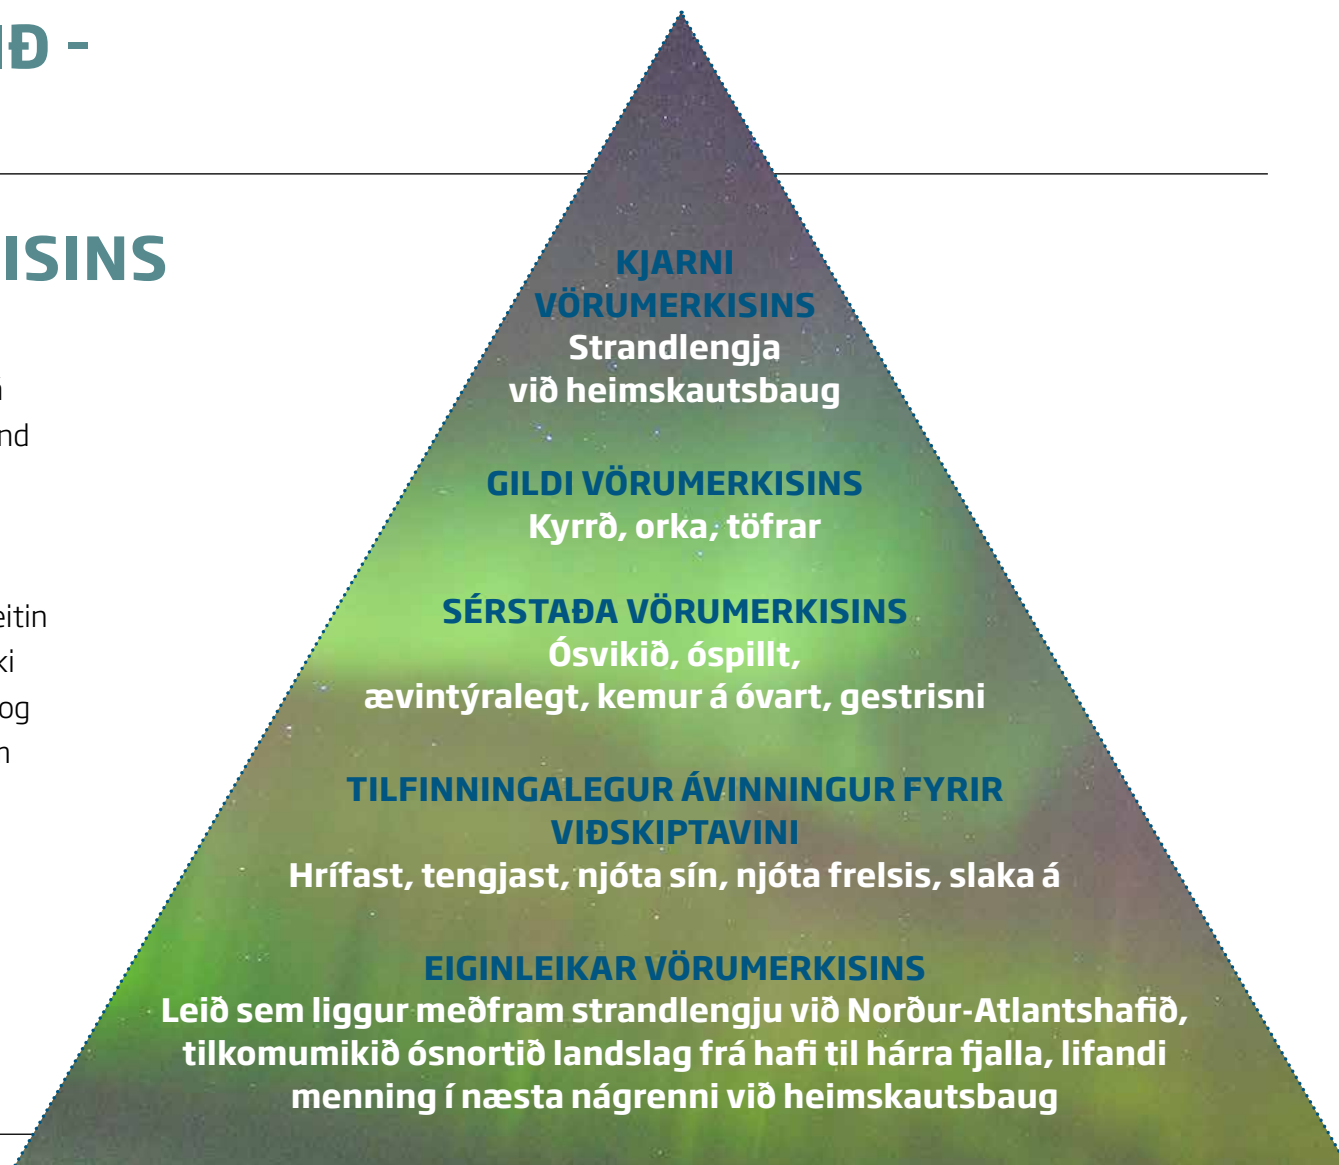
IÐ -

ISINS

n
nd

eitin
ki
og
n

KJARNI VÖRUMERKISINS
Strandlengja við heimskautsbaug

GILDI VÖRUMERKISINS
Kyrrð, orka, töfrar

SÉRSTAÐA VÖRUMERKISINS
Ósvikið, óspillt, ævintýralegt, kemur á óvart, gestrisni

TILFINNINGALEGUR ÁVINNINGUR FYRIR VIÐSKIPTAVINI
Hrífast, tengjast, njóta sín, njóta frelsis, slaka á

EIGINLEIKAR VÖRUMERKISINS
Leið sem liggur meðfram strandlengju við Norður-Atlantshafið, tilkomumikið ósnortið landslag frá hafi til hárra fjalla, lifandi menning í næsta nágrenni við heimskautsbaug